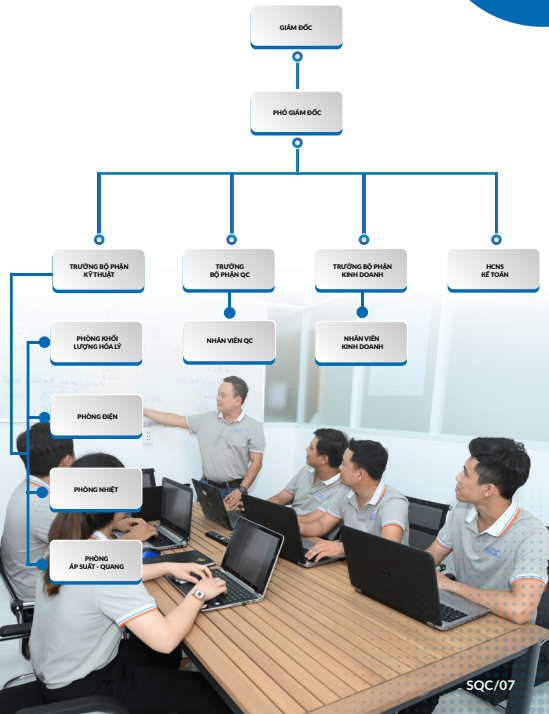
GIÁM ĐỐC

PHÓ GIÁM ĐỐC

TRƯỞNG BỘ PHẬN KỸ THUẬT

TRƯỞNG BỘ PHẬN QC

TRƯỞNG BỘ PHẬN KINH DOANH

HCNS KẾ TOÁN

NHÂN VIÊN QC

NHÂN VIÊN KINH DOANH

PHÒNG KHỐI LƯỢNG HÓA LÝ

PHÒNG ĐIỆN

PHÒNG NHIỆT

PHÒNG ÁP SUẤT - QUANG

SQC/07